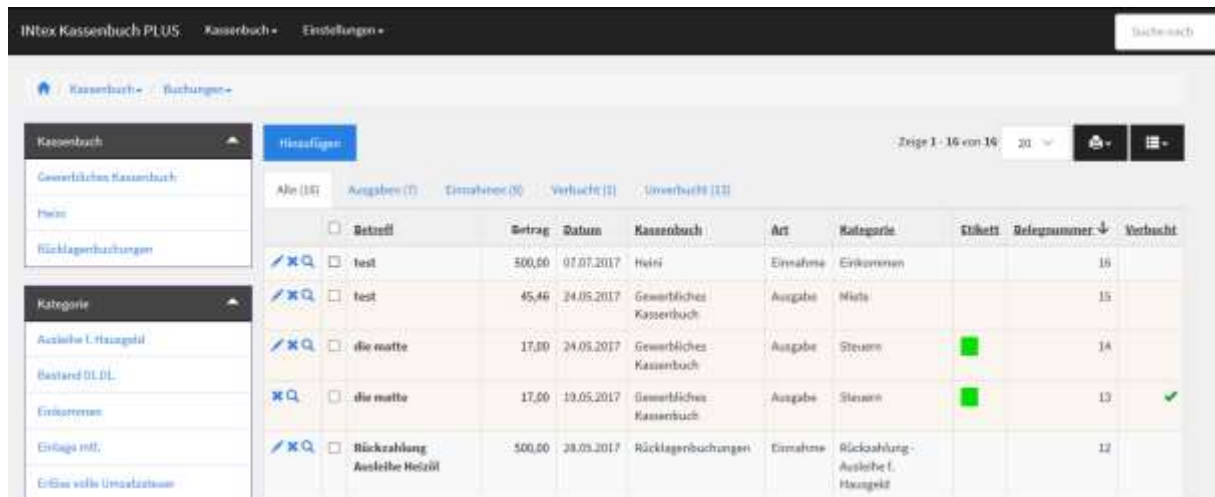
INtex Kassenbuch PLUS Kassenbuch ▾ Einstellungen ▾

Suche nach

Kassenbuch ▾ / Buchungen ▾

Kassenbuch

Gewerbliches Kassenbuch

Heini

Rücklagenbuchungen

Kategorie

Ausleihe f. Hausgeld

Bestand 01.01.

Einkommen

Einlage mtl.

Erlöse volle Umsatzsteuer

Hinzufügen

Zeige 1 - 16 von 16 20

Alle (16) Ausgaben (7) Einnahmen (9) Verbucht (1) Unverbucht (15)

| | | Betreff | Betrag | Datum | Kassenbuch | Art | Kategorie | Etikett | Belegnummer ↓ | Verbucht |
|---|---|---|---|---|---|---|---|---|---|---|
| | ☐ | test | 500,00 | 07.07.2017 | Heini | Einnahme | Einkommen | | 16 | |
| | ☐ | test | 45,46 | 24.05.2017 | Gewerbliches Kassenbuch | Ausgabe | Miete | | 15 | |
| | ☐ | die matte | 17,00 | 24.05.2017 | Gewerbliches Kassenbuch | Ausgabe | Steuern | | 14 | |
| | ☐ | die matte | 17,00 | 19.05.2017 | Gewerbliches Kassenbuch | Ausgabe | Steuern | | 13 | ✔ |
| | ☐ | Rückzahlung Ausleihe Heizöl | 500,00 | 28.05.2017 | Rücklagenbuchungen | Einnahme | Rückzahlung - Ausleihe f. Hausgeld | | 12 | |